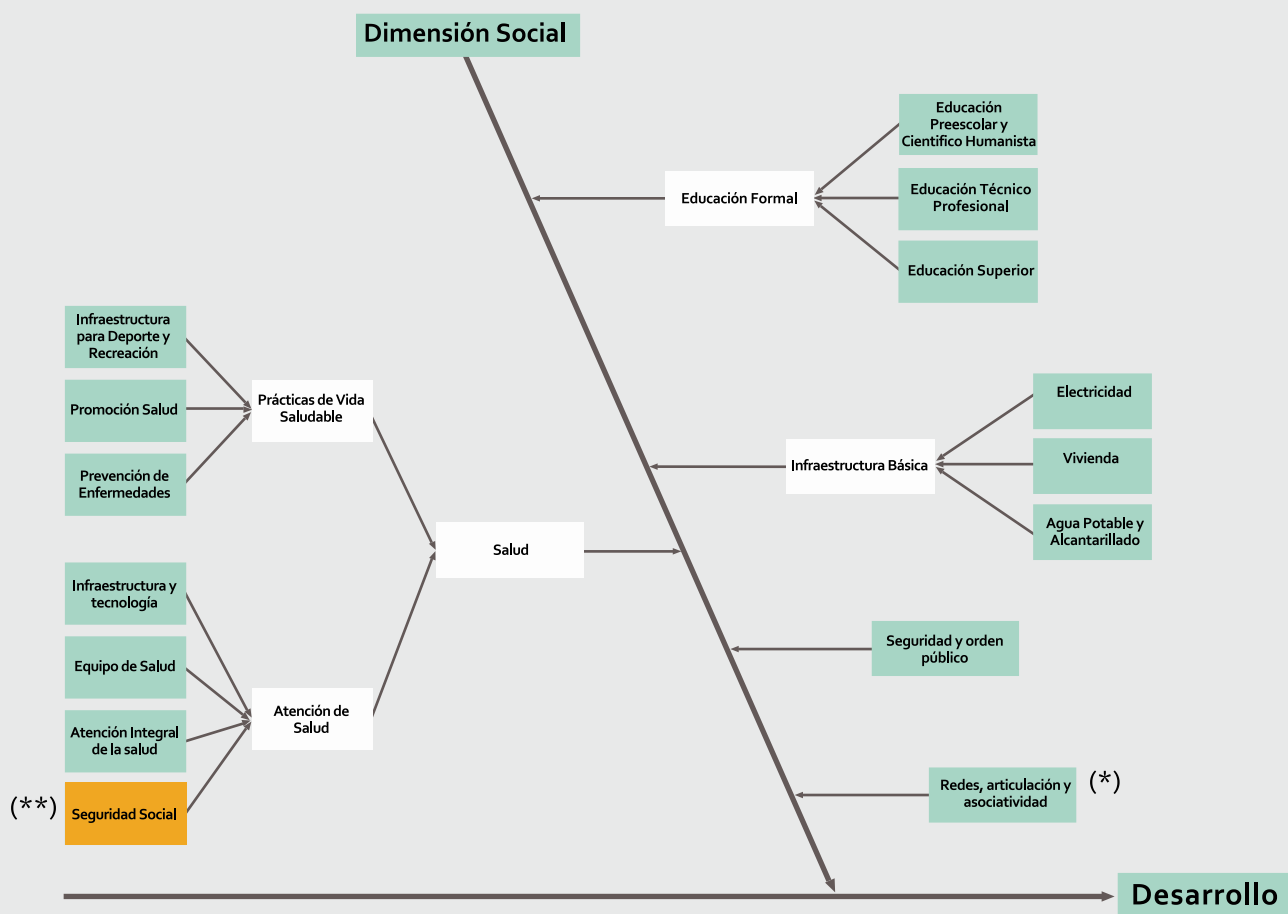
Dimensión Social

Educación Preescolar y Científico Humanista

Educación Técnico Profesional

Educación Superior

Educación Formal

Infraestructura para Deporte y Recreación

Promoción Salud

Prevención de Enfermedades

Prácticas de Vida Saludable

Electricidad

Vivienda

Agua Potable y Alcantarillado

Infraestructura Básica

Salud

Infraestructura y tecnología

Equipo de Salud

Atención Integral de la salud

(**) Seguridad Social

Atención de Salud

Seguridad y orden público

Redes, articulación y asociatividad (*)

Desarrollo